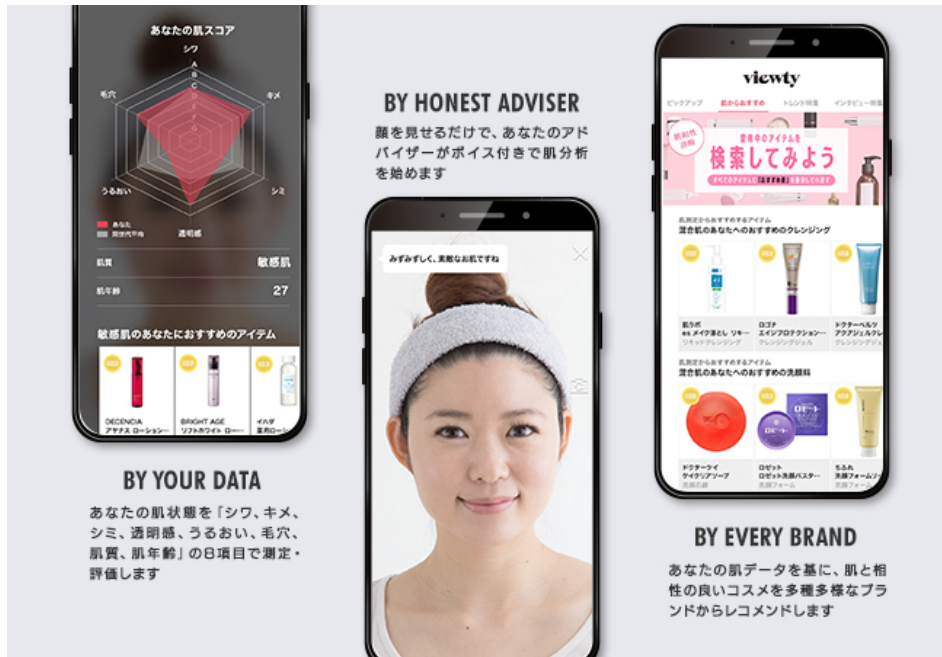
あなたの肌スコア

シワ

キメ

シミ

透明感

うるおい

毛穴

あなた
同世代平均

肌質 敏感肌

肌年齢 27

敏感肌のあなたにおすすめのアイテム

DECENCIA
アヤナス ローション

BRIGHT AGE
リフトホワイト ロー

イハダ
薬用ローシ

BY YOUR DATA

あなたの肌状態を「シワ、キメ、シミ、透明感、うるおい、毛穴、肌質、肌年齢」の8項目で測定・評価します

BY HONEST ADVISER

顔を見せるだけで、あなたのアドバイザーがボイス付きで肌分析を始めます

みずみずしく、素敵なお肌ですね

viewty

ピックアップ 肌からおすすめ トレンド特集 インタビュー特集

愛用中のアイテムを
検索してみよう

混合肌のあなたへのおすすめのクレンジング

肌ラボ
極潤 メイク落とし リキ

ロゴナ
エイジプロテクション

ドクターベルツ
アクアジェルク

混合肌のあなたへのおすすめの洗顔料

ドクターシーラボ
ケイクリアソープ

ロゼット
ロゼット洗顔パスタ

ちふれ
洗顔フォーム

BY EVERY BRAND

あなたの肌データを基に、肌と相性の良いコスメを多種多様なブランドからレコメンドします